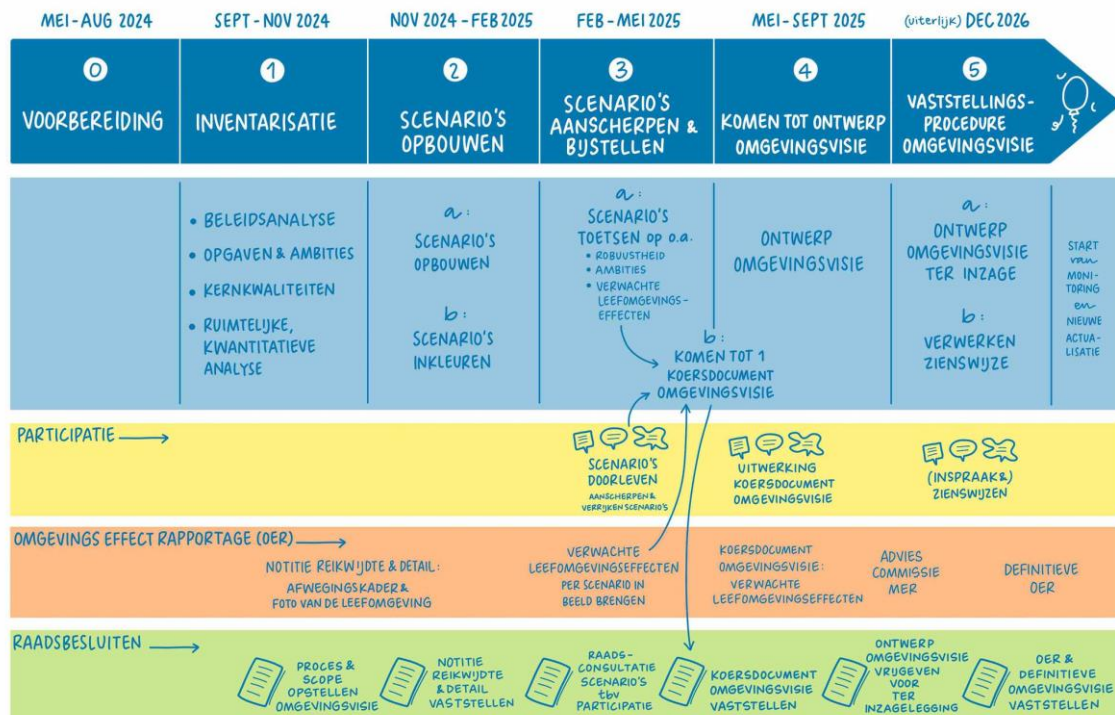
MEI - AUG 2024 | SEPT - NOV 2024 | NOV 2024 - FEB 2025 | FEB - MEI 2025 | MEI - SEPT 2025 | (uiterlijk) DEC 2026

0 VOORBEREIDING

1 INVENTARISATIE

2 SCENARIO'S OPBOUWEN

3 SCENARIO'S AANSCHERPEN & BIJSTELLEN

4 KOMEN TOT ONTWERP OMGEVINGSVISIE

5 VASTSTELLINGS-PROCEDURE OMGEVINGSVISIE

• BELEIDSANALYSE
• OPGAVEN & AMBITIES
• KERNKWALITEITEN
• RUIMTELIJKE, KWANTITATIEVE ANALYSE

a: SCENARIO'S OPBOUWEN
b: SCENARIO'S INKLEUREN

a: SCENARIO'S TOETSEN op o.a.
• ROBUUSTHEID
• AMBITIES
• VERWACHTE LEEFOMGEVINGS-EFFECTEN

b: KOMEN TOT 1 KOERSDOCUMENT OMGEVINGSVISIE

ONTWERP OMGEVINGSVISIE

a: ONTWERP OMGEVINGSVISIE TER INZAGE
b: VERWERKEN ZIENSWIJZE

START van MONI-TORING en NIEUWE ACTUA-LISATIE

PARTICIPATIE

SCENARIO'S DOORLEVEN
AANSCHERPEN & VERRIJKEN SCENARIO'S

UITWERKING KOERSDOCUMENT OMGEVINGSVISIE

(INSPRAAK&) ZIENSWIJZEN

OMGEVINGS EFFECT RAPPORTAGE (OER)

NOTITIE REIKWIJDTE & DETAIL:
AFWEGINGSKADER & FOTO VAN DE LEEFOMGEVING

VERWACHTE LEEFOMGEVINGSEFFECTEN PER SCENARIO IN BEELD BRENGEN

KOERSDOCUMENT OMGEVINGSVISIE: VERWACHTE LEEFOMGEVINGSEFFECTEN

ADVIES COMMISSIE MER

DEFINITIEVE OER

RAADSBESLUITEN

PROCES & SCOPE OPSTELLEN OMGEVINGSVISIE

NOTITIE REIKWIJDTE & DETAIL VASTSTELLEN

RAADS-CONSULTATIE SCENARIO'S tbv PARTICIPATIE

KOERSDOCUMENT OMGEVINGSVISIE VASTSTELLEN

ONTWERP OMGEVINGSVISIE VRIJGEVEN VOOR TER INZAGELEGGING

OER & DEFINITIEVE OMGEVINGSVISIE VASTSTELLEN